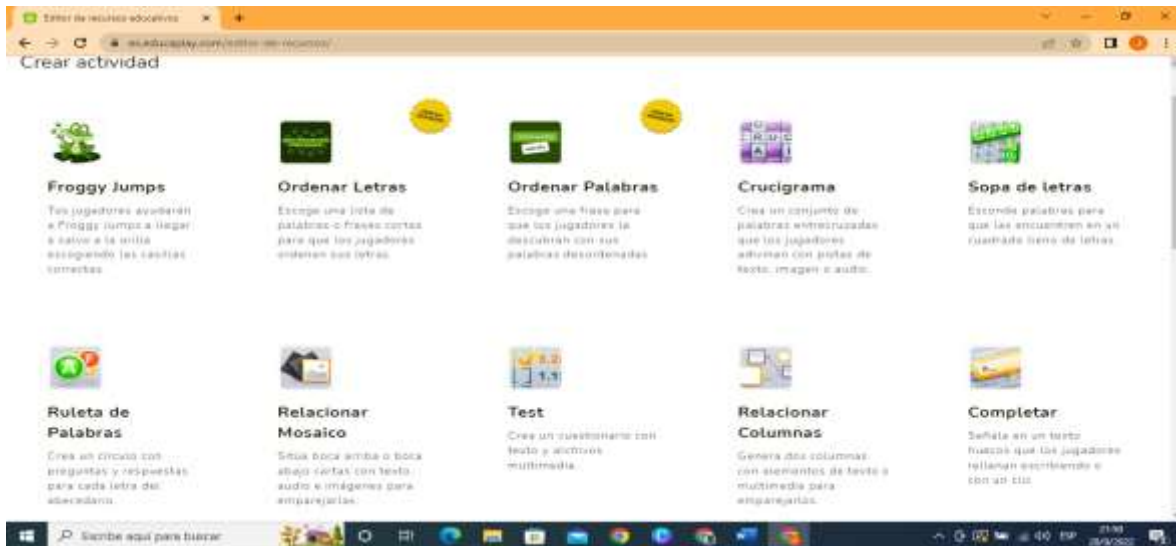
Editor de recursos educativos

es.educaplay.com/editor-de-recursos/

Crear actividad

Froggy Jumps

Tus jugadores ayudarán a Froggy Jumps a llegar a salvo a la orilla escogiendo las casillas correctas

Ordenar Letras

Escoge una lista de palabras o frases cortas para que los jugadores ordenen sus letras

Ordenar Palabras

Escoge una frase para que los jugadores la descubran con sus palabras desordenadas

Crucigrama

Crea un conjunto de palabras entrecruzadas que los jugadores adivinan con pistas de texto, imagen o audio.

Sopa de letras

Esconde palabras para que las encuentren en un cuadrado lleno de letras.

Ruleta de Palabras

Crea un círculo con preguntas y respuestas para cada letra del abecedario.

Relacionar Mosaico

Sitúa boca arriba o boca abajo cartas con texto, audio e imágenes para emparejarlas.

Test

Crea un cuestionario con texto y archivos multimedia.

Relacionar Columnas

Genera dos columnas con elementos de texto o multimedia para emparejarlos.

Completar

Señala en un texto huecos que los jugadores rellenan escribiendo o con un clic.

Escribe aquí para buscar

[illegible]